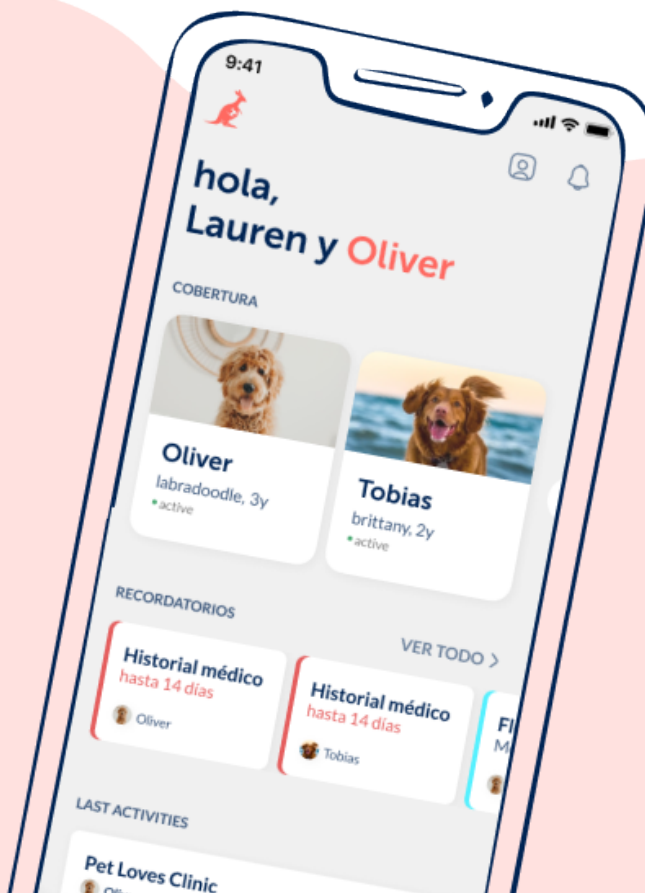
9:41

hola,
Lauren y Oliver

COBERTURA

Oliver
labradoodle, 3y
active

Tobias
brittany, 2y
active

RECORDATORIOS

VER TODO >

Historial médico
hasta 14 días
Oliver

Historial médico
hasta 14 días
Tobias

Fl
M

LAST ACTIVITIES

Pet Loves Clinic
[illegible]